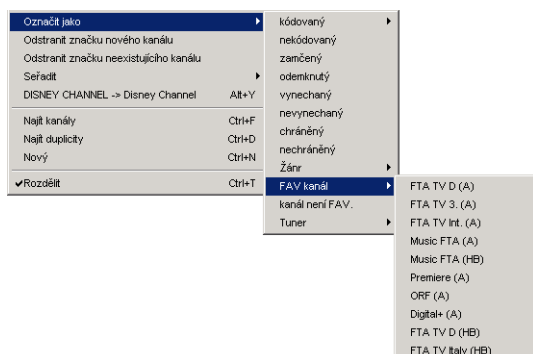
Označit jako
Odstranit značku nového kanálu
Odstranit značku neexistujícího kanálu
Seřadit
DISNEY CHANNEL -> Disney Channel Alt+Y
Najít kanály Ctrl+F
Najít duplicity Ctrl+D
Nový Ctrl+N
✔Rozdělit Ctrl+T

kódovaný
nekódovaný
zamčený
odemknutý
vynechaný
nevynechaný
chráněný
nechráněný
Žánr
FAV kanál
kanál není FAV.
Tuner

FTA TV D (A)
FTA TV 3. (A)
FTA TV Int. (A)
Music FTA (A)
Music FTA (HB)
Premiere (A)
ORF (A)
Digital+ (A)
FTA TV D (HB)
FTA TV Italy (HB)